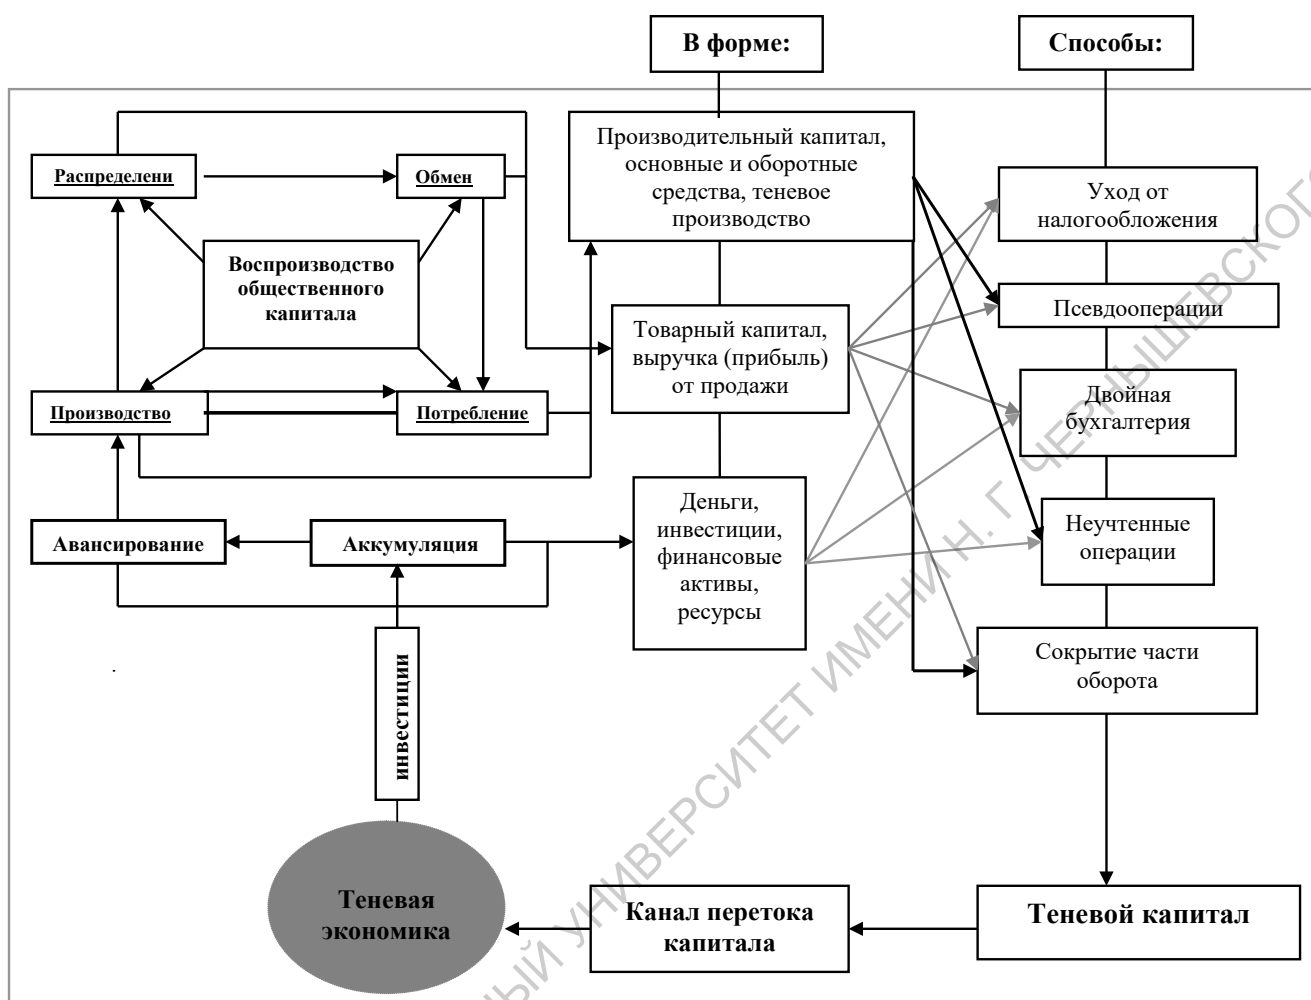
В форме:

Способы:

Распределени

Обмен

Воспроизводство общественного капитала

Производство

Потребление

Производительный капитал, основные и оборотные средства, теневое производство

Товарный капитал, выручка (прибыль) от продажи

Деньги, инвестиции, финансовые активы, ресурсы

Уход от налогообложения

Псевдооперации

Двойная бухгалтерия

Неучтенные операции

Сокрытие части оборота

Авансирование

Аккумуляция

инвестиции

Теневая экономика

Канал перетока капитала

Теневой капитал

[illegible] УНИВЕРСИТЕТ ИМЕНИ Н. Г. ЧЕРНЫШЕВСКОГО